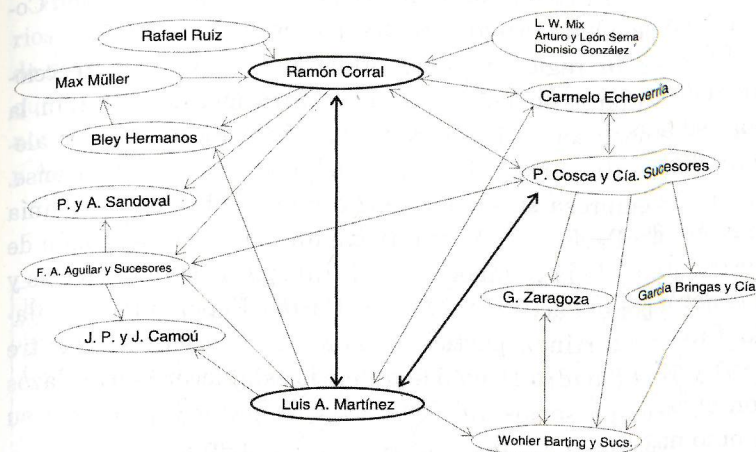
Rafael Ruiz

L. W. Mix
Arturo y León Serna
Dionisio González

Max Müller

Ramón Corral

Carmelo Echeverría

Bley Hermanos

P. Cosca y Cía. Sucesores

P. y A. Sandoval

F. A. Aguilar y Sucesores

G. Zaragoza

García Bringas y Cía.

J. P. y J. Camoú

Luis A. Martínez

Wohler Barting y Sucs.